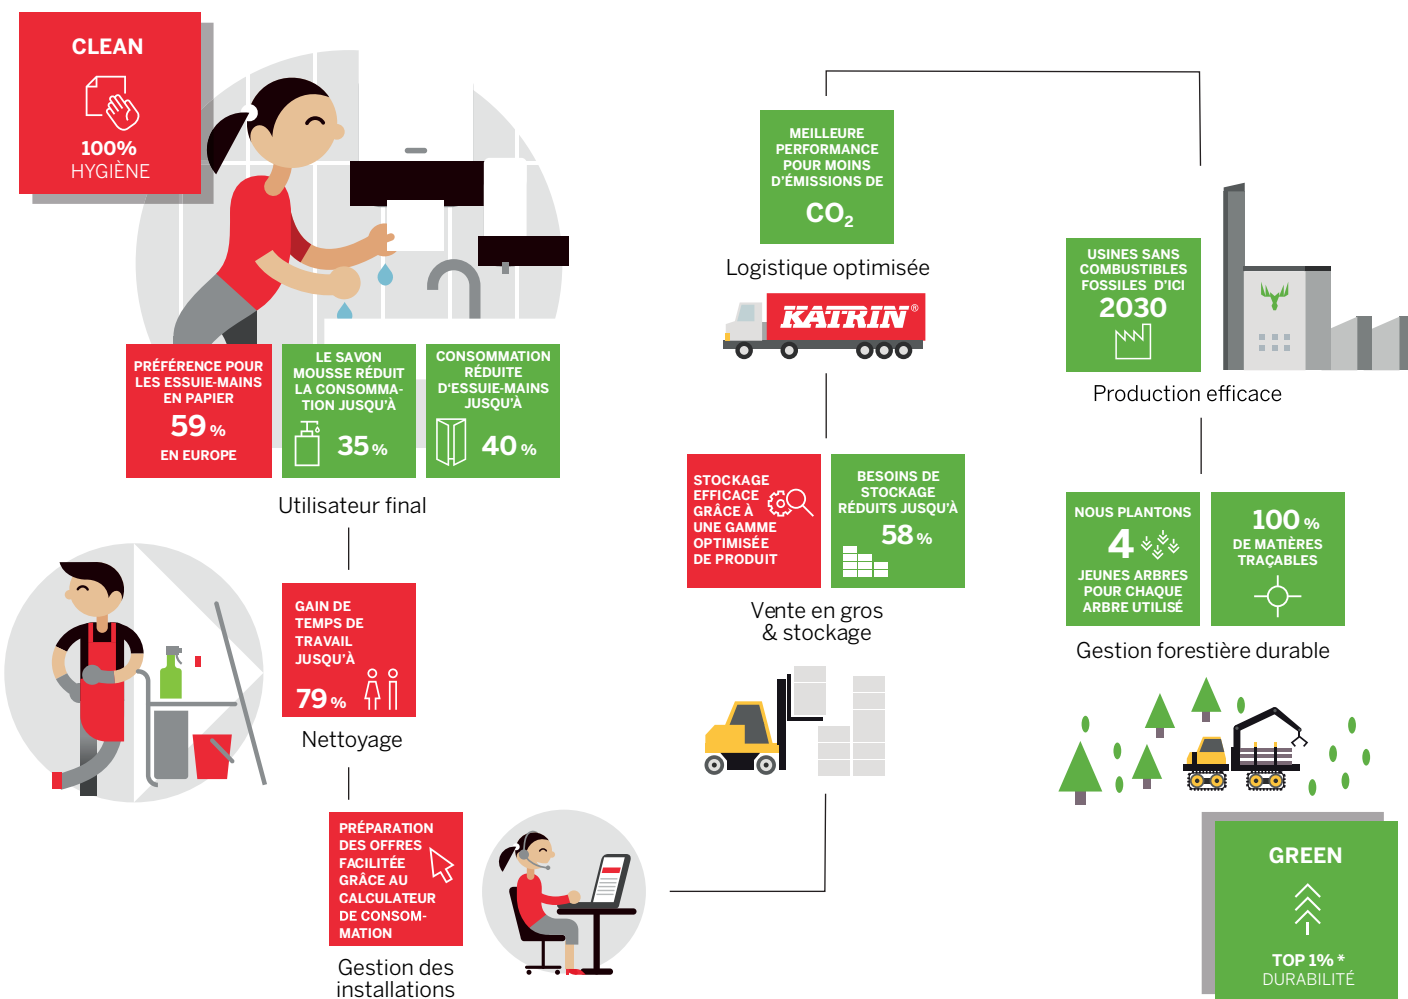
CLEAN

100%
HYGIÈNE

PRÉFÉRENCE POUR LES ESSUIE-MAINS EN PAPIER
59 %
EN EUROPE

LE SAVON MOUSSE RÉDUIT LA CONSOMMATION JUSQU'À
35 %

CONSOMMATION RÉDUITE D'ESSUIE-MAINS JUSQU'À
40 %

Utilisateur final

GAIN DE TEMPS DE TRAVAIL JUSQU'À
79 %

Nettoyage

PRÉPARATION DES OFFRES FACILITÉE GRÂCE AU CALCULATEUR DE CONSOMMATION

Gestion des installations

MEILLEURE PERFORMANCE POUR MOINS D'ÉMISSIONS DE
$CO_2$

Logistique optimisée

KATRIN®

STOCKAGE EFFICACE GRÂCE À UNE GAMME OPTIMISÉE DE PRODUIT

BESOINS DE STOCKAGE RÉDUITS JUSQU'À
58 %

Vente en gros & stockage

USINES SANS COMBUSTIBLES FOSSILES D'ICI
2030

Production efficace

NOUS PLANTONS
4
JEUNES ARBRES POUR CHAQUE ARBRE UTILISÉ

100 %
DE MATIÈRES TRAÇABLES

Gestion forestière durable

GREEN

TOP 1% *
DURABILITÉ